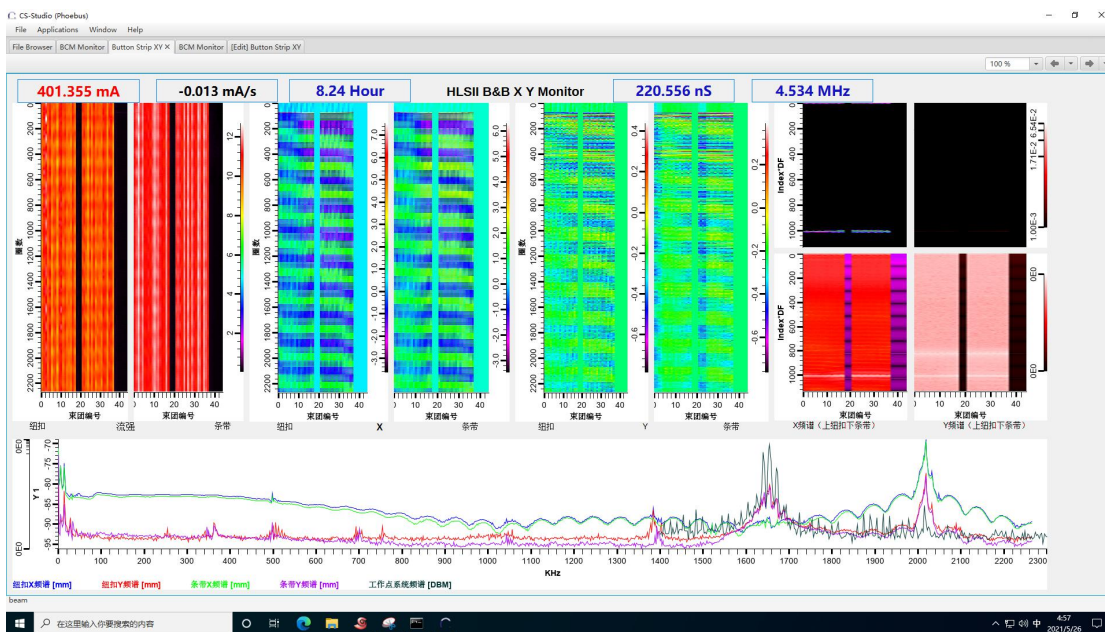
CS-Studio (Phoebus)

File Applications Window Help

File Browser | BCM Monitor | Button Strip XY × | BCM Monitor | [Edit] Button Strip XY

100 %

401.355 mA | -0.013 mA/s | 8.24 Hour | HLSII B&B X Y Monitor | 220.556 nS | 4.534 MHz

圈数

0 200 400 600 800 1000 1200 1400 1600 1800 2000 2200

0 10 20 30 40
束团编号
纽扣 流强 条带

12 10 8 6 4 2

7.0 6.5 6.0 5.5 5.0 4.5 4.0 3.5 3.0 2.5 2.0 1.5 1.0 0.5 0.0 -0.5 -1.0 -1.5 -2.0 -2.5 -3.0 -3.5

纽扣 X 条带

0.6 0.4 0.2 0.0 -0.2 -0.4 -0.6

纽扣 Y 条带

Index*DF

0 200 400 600 800 1000

6.54E-2
1.71E-2
1.00E-3

0E0
0E0

X频谱（上纽扣下条带） Y频谱（上纽扣下条带）

0E0
Y 1
0E0

-70 -75 -80 -85 -90 -95

0 100 200 300 400 500 600 700 800 900 1000 1100 1200 1300 1400 1500 1600 1700 1800 1900 2000 2100 2200 2300
KHz

纽扣X频谱 [mm] 纽扣Y频谱 [mm] 条带X频谱 [mm] 条带Y频谱 [mm] 工作点系统频谱 [DBM]

beam

在这里输入你要搜索的内容

中 4:57 2021/5/26